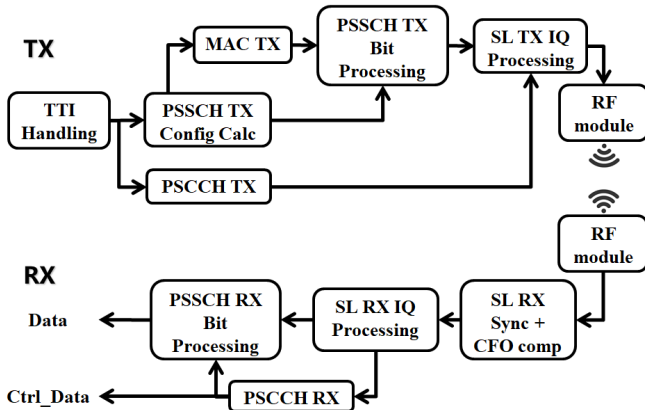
TX

MAC TX

PSSCH TX Bit Processing

SL TX IQ Processing

TTI Handling

PSSCH TX Config Calc

RF module

PSCCH TX

RF module

RX

Data

PSSCH RX Bit Processing

SL RX IQ Processing

SL RX Sync + CFO comp

Ctrl_Data

PSCCH RX